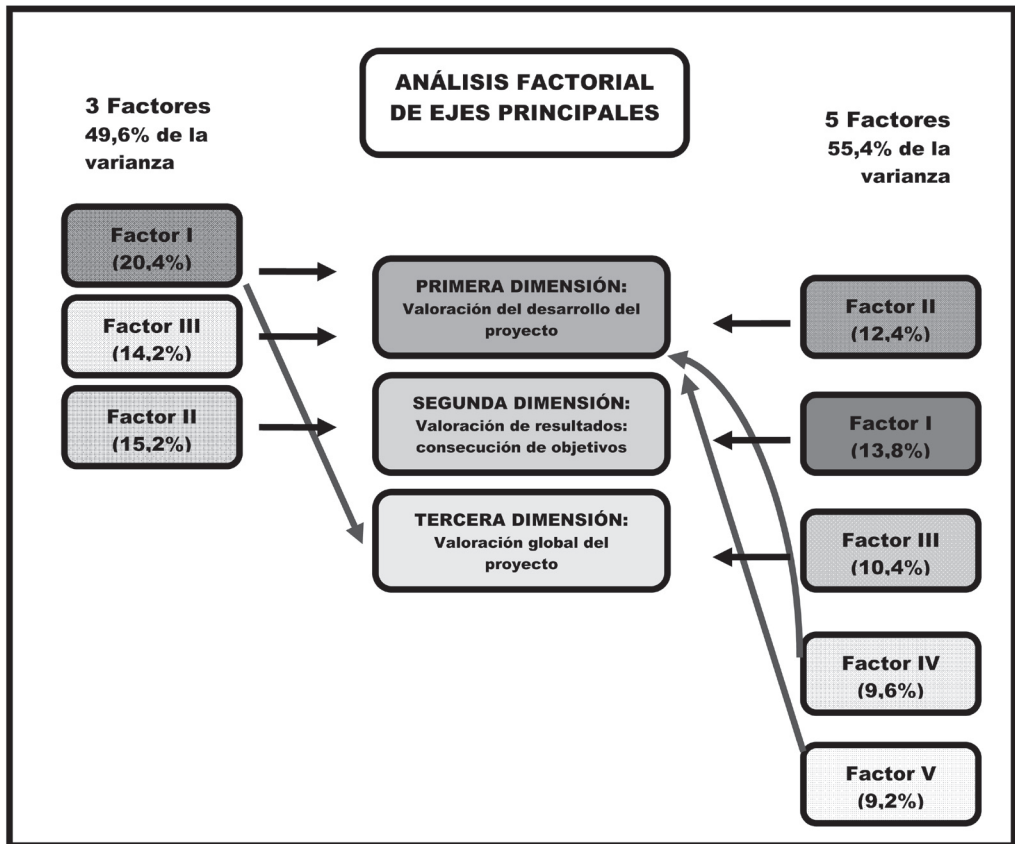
ANÁLISIS FACTORIAL DE EJES PRINCIPALES

3 Factores
49,6% de la varianza

5 Factores
55,4% de la varianza

Factor I
(20,4%)

Factor III
(14,2%)

Factor II
(15,2%)

PRIMERA DIMENSIÓN:
Valoración del desarrollo del proyecto

SEGUNDA DIMENSIÓN:
Valoración de resultados: consecución de objetivos

TERCERA DIMENSIÓN:
Valoración global del proyecto

Factor II
(12,4%)

Factor I
(13,8%)

Factor III
(10,4%)

Factor IV
(9,6%)

Factor V
(9,2%)